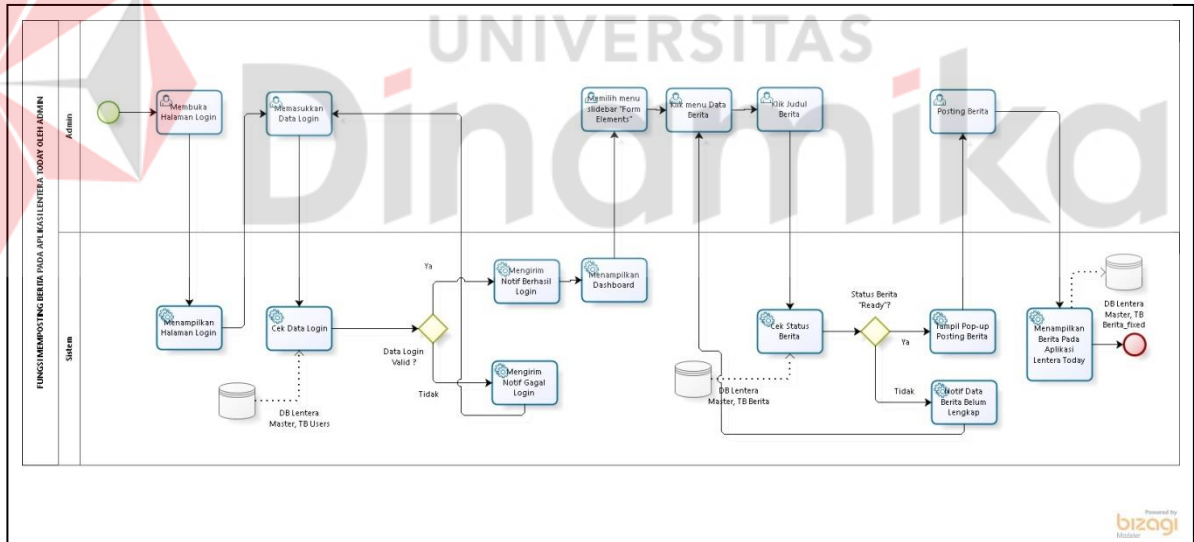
UNIVERSITAS
Dinamika

FUNGSI MEMPOSTING BERITA PADA APLIKASI LENTERA TODAY OLEH ADMIN

Admin

Sistem

Membuka Halaman Login

Memasukkan Data Login

Memilih menu sidebar "Form Elements"

Klik menu Data Berita

Klik Judul Berita

Posting Berita

Menampilkan Halaman Login

Cek Data Login

DB Lentera Master, TB Users

Data Login Valid ?

Ya

Tidak

Mengirim Notif Berhasil Login

Mengirim Notif Gagal Login

Menampilkan Dashboard

Cek Status Berita

DB Lentera Master, TB Berita

Status Berita "Ready"?

Ya

Tidak

Tampil Pop-up Posting Berita

Notif Data Berita Belum Lengkap

Menampilkan Berita Pada Aplikasi Lentera Today

DB Lentera Master, TB Berita_fixed

Powered by
bizagi
Modeler